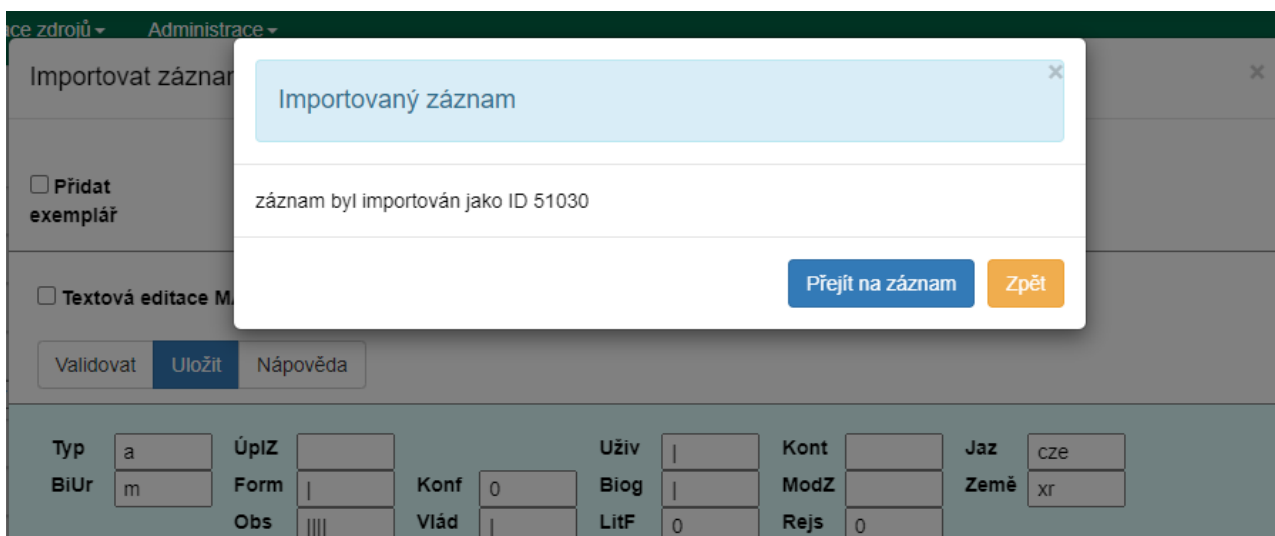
ice zdrojů ▾ Administrace ▾

Importovat záznam ×

Importovaný záznam ×

záznam byl importován jako ID 51030

Přejít na záznam Zpět

☐ Přidat exemplář

☐ Textová editace M

Validovat Uložit Nápověda

| Typ | a | ÚplZ | | | | Uživ | \| | Kont | | Jaz | cze |
|---|---|---|---|---|---|---|---|---|---|---|---|
| BiUr | m | Form | \| | Konf | 0 | Biog | \| | ModZ | | Země | xr |
| | | Obs | \|\|\|\| | Vlád | \| | LitF | 0 | Rejs | 0 | | |